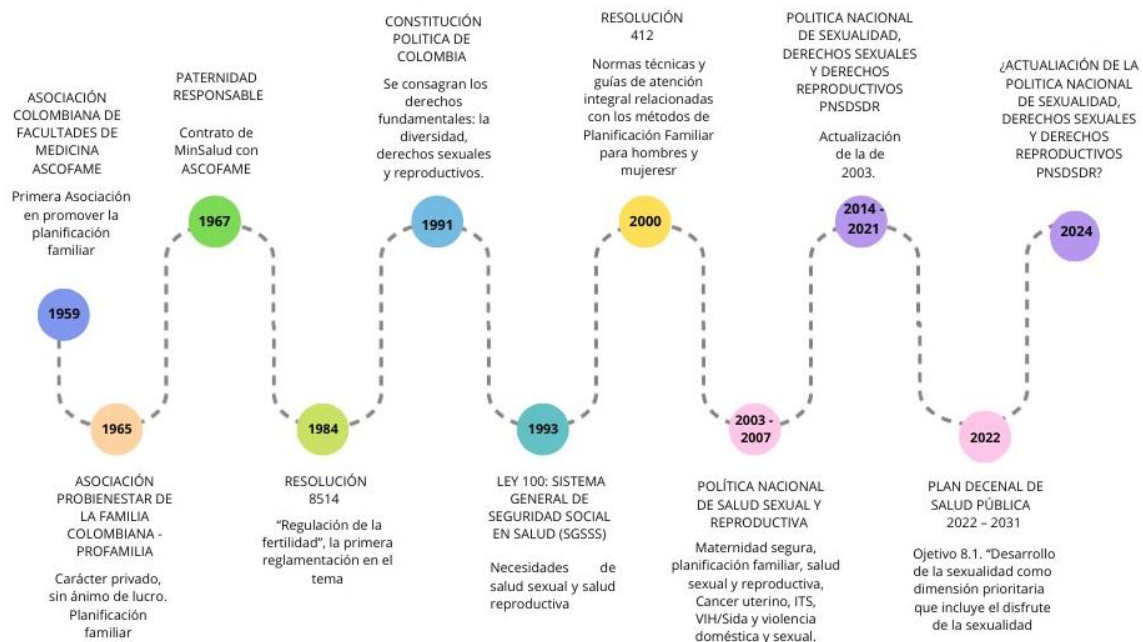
ASOCIACIÓN COLOMBIANA DE FACULTADES DE MEDICINA ASCOFAME

Primera Asociación en promover la planificación familiar

1959

PATERNIDAD RESPONSABLE

Contrato de MinSalud con ASCOFAME

1967

1965

ASOCIACIÓN PROBIENESTAR DE LA FAMILIA COLOMBIANA - PROFAMILIA

Carácter privado, sin ánimo de lucro. Planificación familiar

1984

RESOLUCIÓN 8514

"Regulación de la fertilidad", la primera reglamentación en el tema

CONSTITUCIÓN POLITICA DE COLOMBIA

Se consagran los derechos fundamentales: la diversidad, derechos sexuales y reproductivos.

1991

1993

LEY 100: SISTEMA GENERAL DE SEGURIDAD SOCIAL EN SALUD (SGSSS)

Necesidades de salud sexual y salud reproductiva

RESOLUCIÓN 412

Normas técnicas y guías de atención integral relacionadas con los métodos de Planificación Familiar para hombres y mujeresr

2000

2003 - 2007

POLÍTICA NACIONAL DE SALUD SEXUAL Y REPRODUCTIVA

Maternidad segura, planificación familiar, salud sexual y reproductiva, Cancer uterino, ITS, VIH/Sida y violencia doméstica y sexual.

POLITICA NACIONAL DE SEXUALIDAD, DERECHOS SEXUALES Y DERECHOS REPRODUCTIVOS PNSDSDR

Actualización de la de 2003.

2014 - 2021

2022

PLAN DECENAL DE SALUD PÚBLICA 2022 – 2031

Ojetivo 8.1. "Desarrollo de la sexualidad como dimensión prioritaria que incluye el disfrute de la sexualidad

¿ACTUALIACIÓN DE LA POLITICA NACIONAL DE SEXUALIDAD, DERECHOS SEXUALES Y DERECHOS REPRODUCTIVOS PNSDSDR?

2024